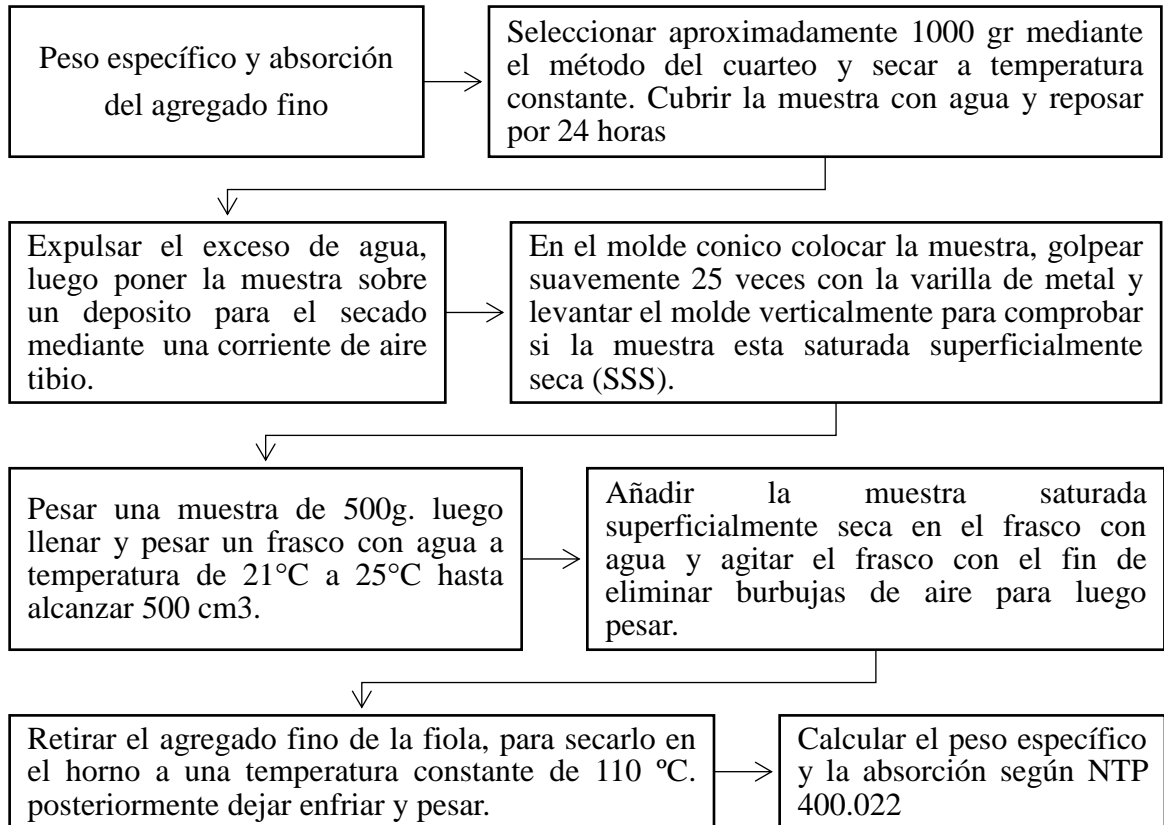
Peso específico y absorción del agregado fino

Seleccionar aproximadamente 1000 gr mediante el método del cuarteo y secar a temperatura constante. Cubrir la muestra con agua y reposar por 24 horas

Expulsar el exceso de agua, luego poner la muestra sobre un deposito para el secado mediante una corriente de aire tibio.

En el molde conico colocar la muestra, golpear suavemente 25 veces con la varilla de metal y levantar el molde verticalmente para comprobar si la muestra esta saturada superficialmente seca (SSS).

Pesar una muestra de 500g. luego llenar y pesar un frasco con agua a temperatura de 21°C a 25°C hasta alcanzar 500 cm3.

Añadir la muestra saturada superficialmente seca en el frasco con agua y agitar el frasco con el fin de eliminar burbujas de aire para luego pesar.

Retirar el agregado fino de la fiola, para secarlo en el horno a una temperatura constante de 110 ºC. posteriormente dejar enfriar y pesar.

Calcular el peso específico y la absorción según NTP 400.022